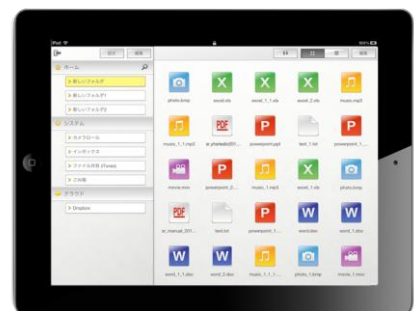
iPad
100%
設定
編集
編集
ホーム
新しいフォルダ
新しいフォルダ1
新しいフォルダ2
システム
カメラロール
インボックス
ファイル共有 (iTunes)
ごみ箱
クラウド
Dropbox
photo.bmp
excel.xls
excel_1.xls
excel_2.xls
music.mp3
music_1_1.mp3
tz_phototab201...
powerpoint.ppt
text_1.txt
powerpoint_1....
movie.mov
powerpoint_2...
music_1.mp3
excel_1.xls
photo.bmp
tz_manual_201...
text.txt
powerpoint.ppt
word.doc
word_1.doc
word_1_1.doc
word_2.doc
music_1_1_1...
photo_1.bmp
movie_1.mov